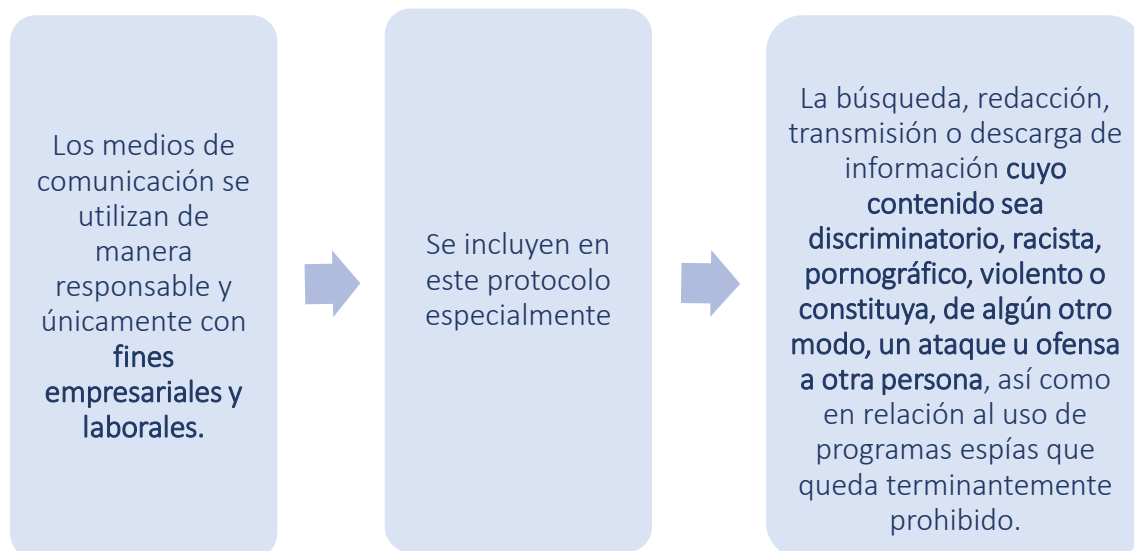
Los medios de comunicación se utilizan de manera responsable y únicamente con fines empresariales y laborales.

Se incluyen en este protocolo especialmente

La búsqueda, redacción, transmisión o descarga de información cuyo contenido sea discriminatorio, racista, pornográfico, violento o constituya, de algún otro modo, un ataque u ofensa a otra persona, así como en relación al uso de programas espías que queda terminantemente prohibido.